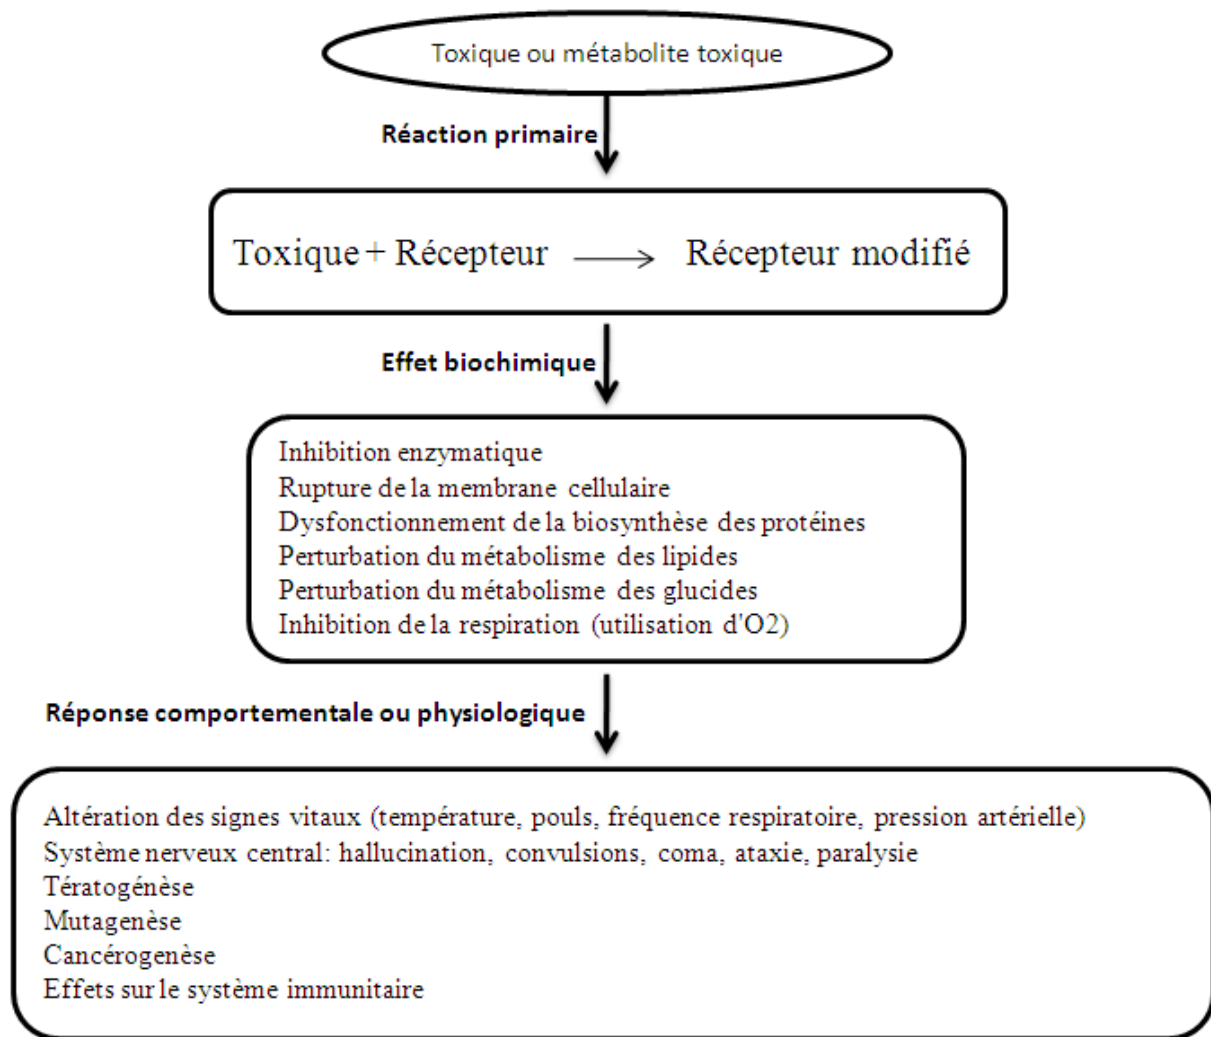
Toxique ou métabolite toxique

Réaction primaire

Toxique + Récepteur ⟶ Récepteur modifié

Effet biochimique

Inhibition enzymatique
Rupture de la membrane cellulaire
Dysfonctionnement de la biosynthèse des protéines
Perturbation du métabolisme des lipides
Perturbation du métabolisme des glucides
Inhibition de la respiration (utilisation d'O2)

Réponse comportementale ou physiologique

Altération des signes vitaux (température, pouls, fréquence respiratoire, pression artérielle)
Système nerveux central: hallucination, convulsions, coma, ataxie, paralysie
Tératogénèse
Mutagenèse
Cancérogenèse
Effets sur le système immunitaire